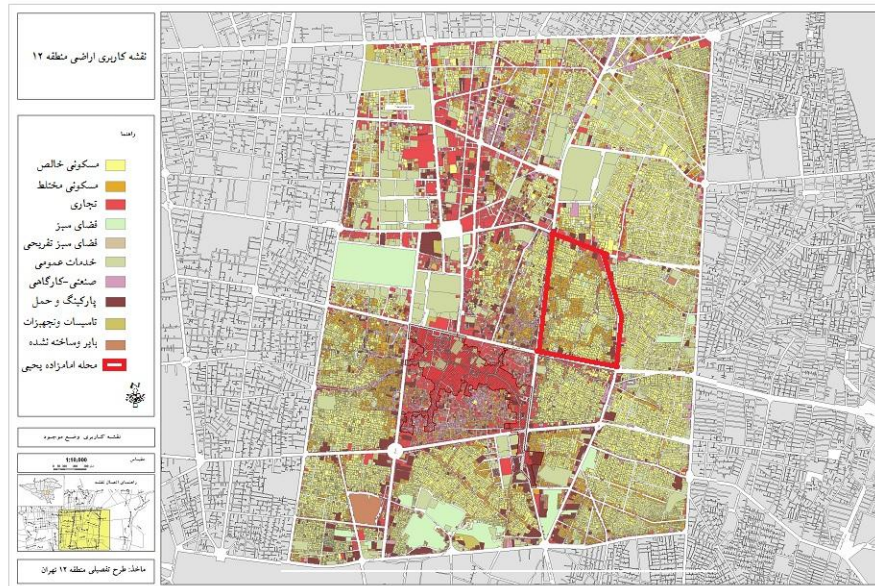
نقشه کاربری اراضی منطقه ۱۲

راهنما

مسکونی خالص
مسکونی مختلط
تجاری
فضای سبز
فضای سبز تفریحی
خدمات عمومی
صنعتی-کارگاهی
پارکینگ و حمل
تاسیسات وتجهیزات
بایر وساخته نشده
محله امامزاده یحیی

نقشه کاربری وضع موجود

مقیاس
1:10,000

ماخذ: طرح تفصیلی منطقه ۱۲ تهران